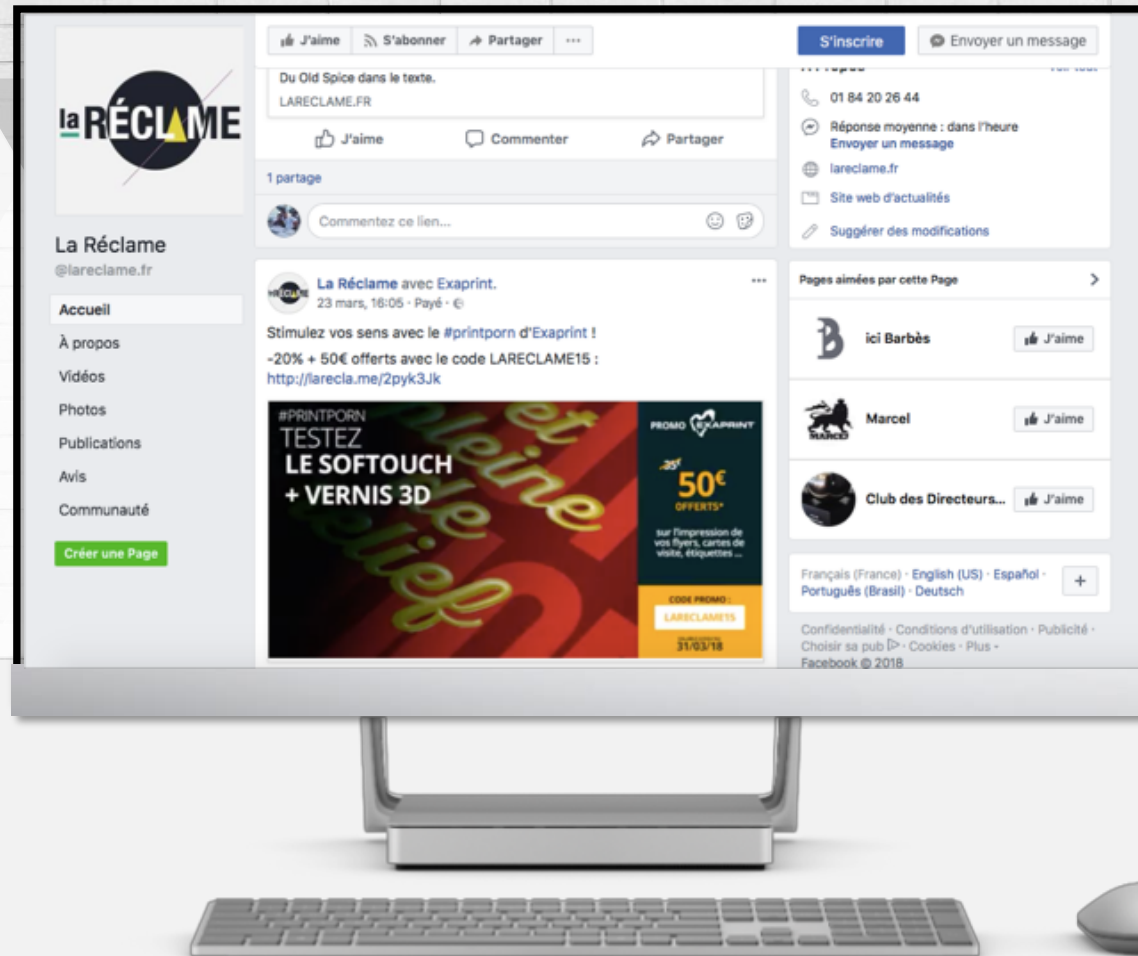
la RÉCLAME

La Réclame
@lareclame.fr

Accueil
À propos
Vidéos
Photos
Publications
Avis
Communauté

Créer une Page

J'aime S'abonner Partager ···

Du Old Spice dans le texte.
LARECLAME.FR

J'aime Commenter Partager

1 partage

Commentez ce lien...

La Réclame avec Exaprint.
23 mars, 16:05 · Payé ·

Stimulez vos sens avec le #printporn d'Exaprint !
-20% + 50€ offerts avec le code LARECLAME15 :
http://larecla.me/2pyk3Jk

#PRINTPORN
TESTEZ
LE SOFTOUCH
+ VERNIS 3D

PROMO EXAPRINT
50€
OFFERTS*
sur l'impression de vos flyers, cartes de visite, étiquettes ...
CODE PROMO :
LARECLAME15
31/03/18

S'inscrire Envoyer un message

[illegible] Voir tout
01 84 20 26 44
Réponse moyenne : dans l'heure
Envoyer un message
lareclame.fr
Site web d'actualités
Suggérer des modifications

Pages aimées par cette Page
ici Barbès J'aime
Marcel J'aime
Club des Directeurs... J'aime

Français (France) · English (US) · Español · Português (Brasil) · Deutsch +

Confidentialité · Conditions d'utilisation · Publicité · Choisir sa pub · Cookies · Plus ·
Facebook © 2018